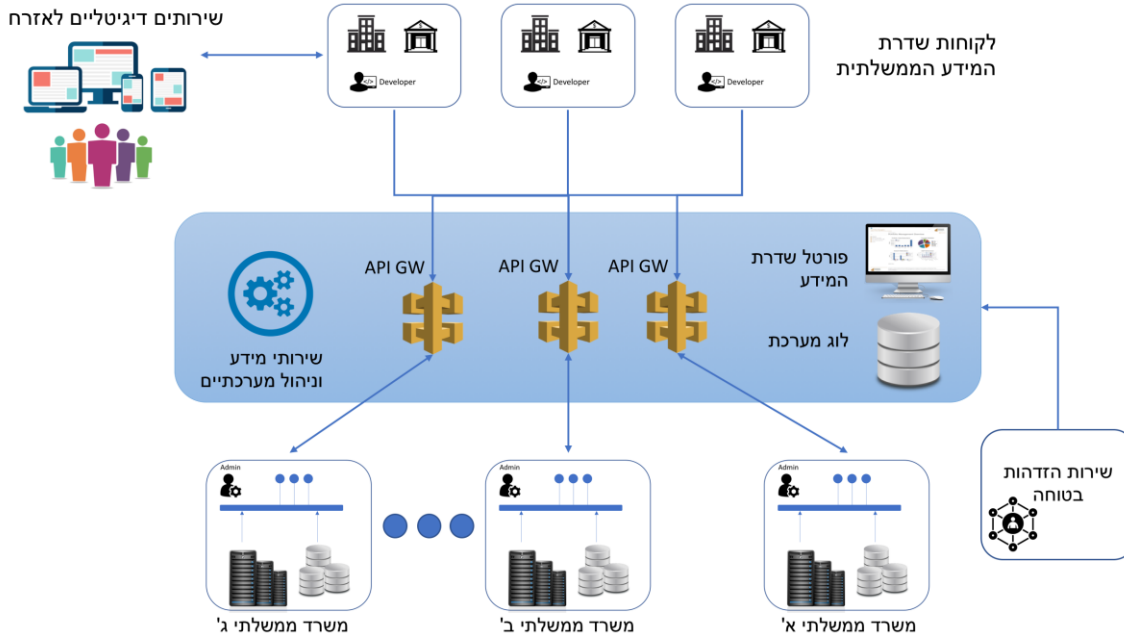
שירותים דיגיטליים לאזרח

Developer

Developer

Developer

לקוחות שדרת המידע הממשלתית

API GW

API GW

API GW

פורטל שדרת המידע

לוג מערכת

שירותי מידע וניהול מערכתיים

Admin

Admin

Admin

שירות הזדהות בטוחה

משרד ממשלתי ג'

משרד ממשלתי ב'

משרד ממשלתי א'